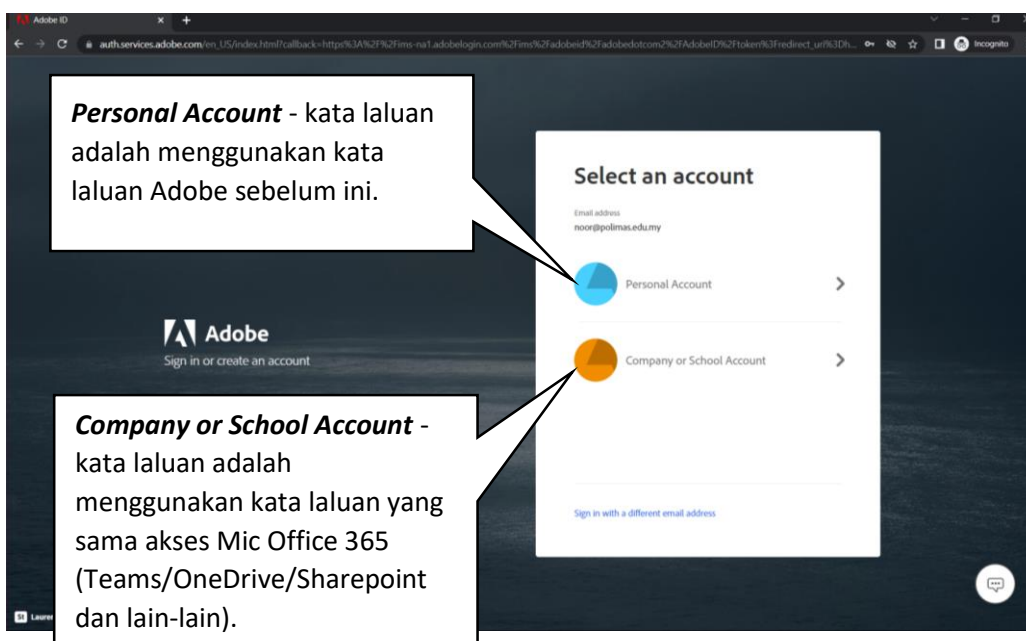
Adobe ID

auth.services.adobe.com/en_US/index.html?callback=https%3A%2F%2Fims-na1.adobelogin.com%2Fims%2Fadobeid%2Fadobedotcom2%2FAdobeID%2Ftoken%3Fredirect_uri%3Dh...

Incognito

***Personal Account*** - kata laluan adalah menggunakan kata laluan Adobe sebelum ini.

Select an account

Email address
noor@polimas.edu.my

Personal Account

Company or School Account

Sign in with a different email address

Adobe
Sign in or create an account

***Company or School Account*** - kata laluan adalah menggunakan kata laluan yang sama akses Mic Office 365 (Teams/OneDrive/Sharepoint dan lain-lain).

St Laure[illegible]